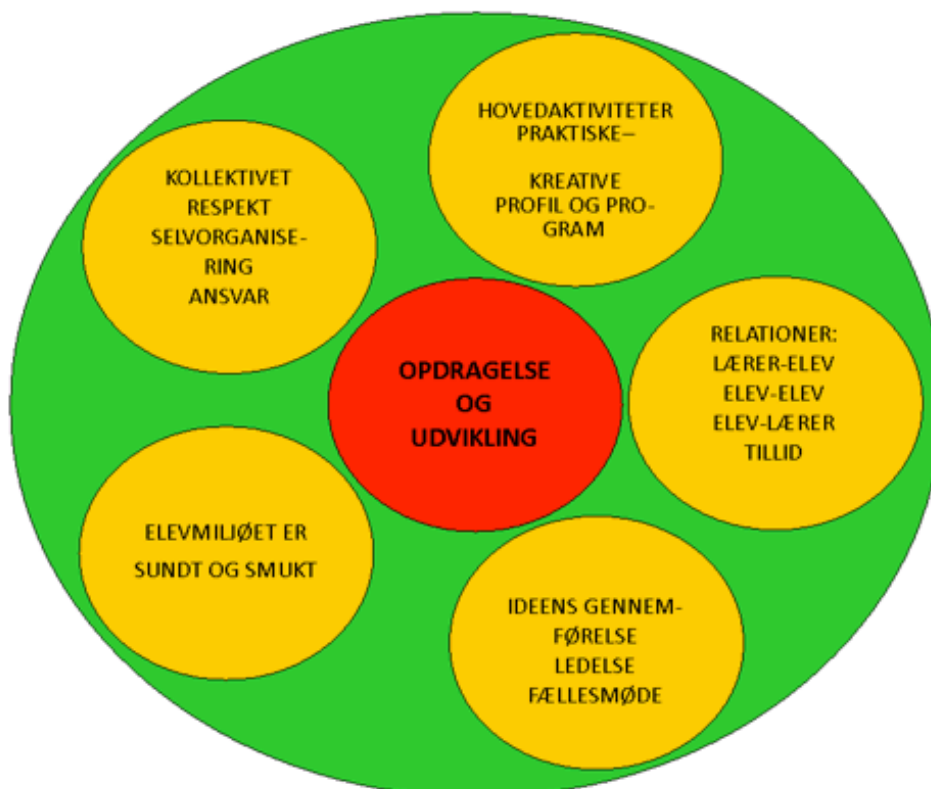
KOLLEKTIVET
RESPEKT
SELVORGANISERING
ANSVAR

HOVEDAKTIVITETER
PRAKTISKE–

KREATIVE
PROFIL OG PROGRAM

OPDRAGELSE
OG
UDVIKLING

RELATIONER:
LÆRER-ELEV
ELEV-ELEV
ELEV-LÆRER
TILLID

ELEVMILJØET ER
SUNDT OG SMUKT

IDEENS GENNEMFØRELSE
LEDELSE
FÆLLESMØDE